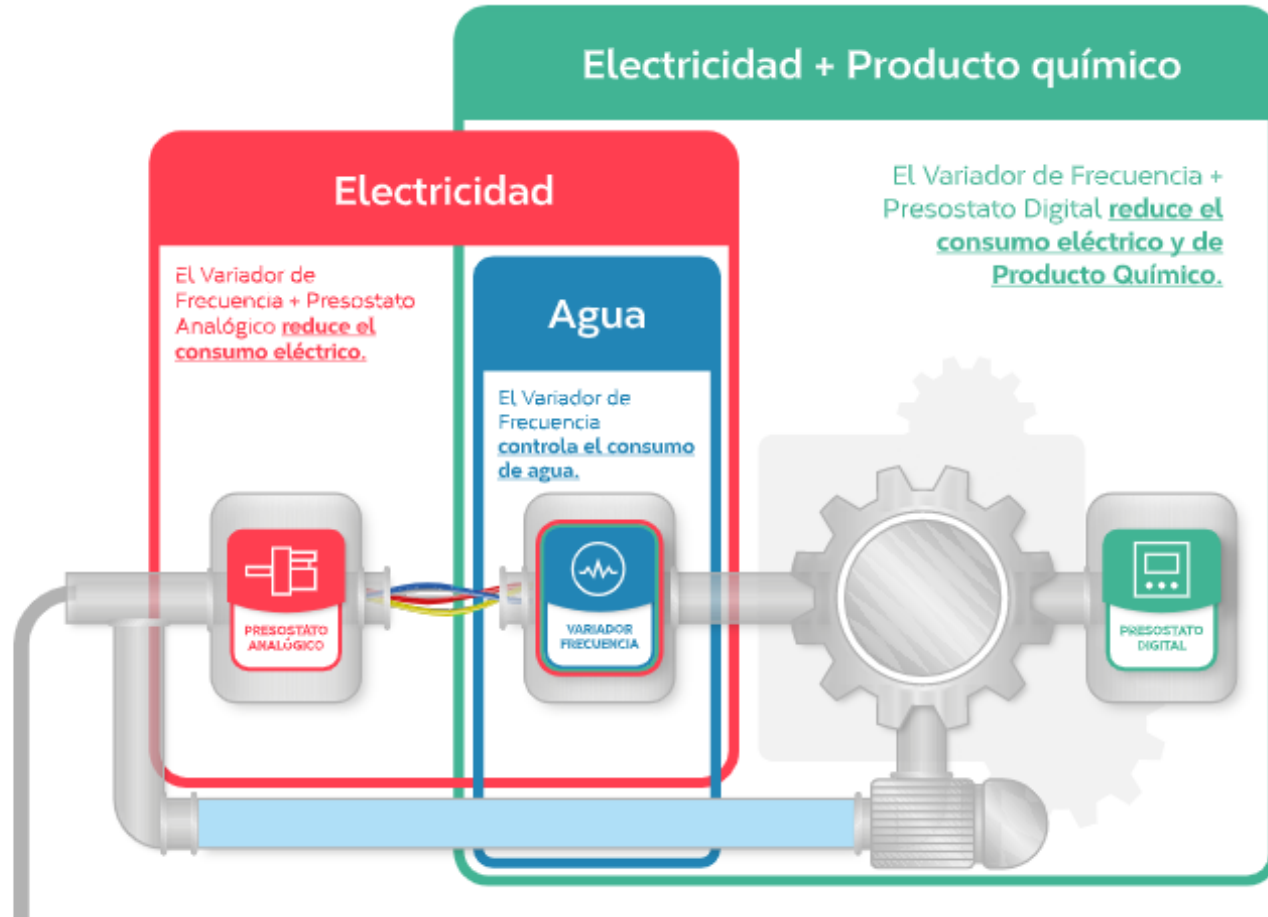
Electricidad + Producto químico

El Variador de Frecuencia + Presostato Digital reduce el consumo eléctrico y de Producto Químico.

Electricidad

El Variador de Frecuencia + Presostato Analógico reduce el consumo eléctrico.

Agua

El Variador de Frecuencia controla el consumo de agua.

PRESOSTATO ANALÓGICO

VARIADOR FRECUENCIA

PRESOSTATO DIGITAL